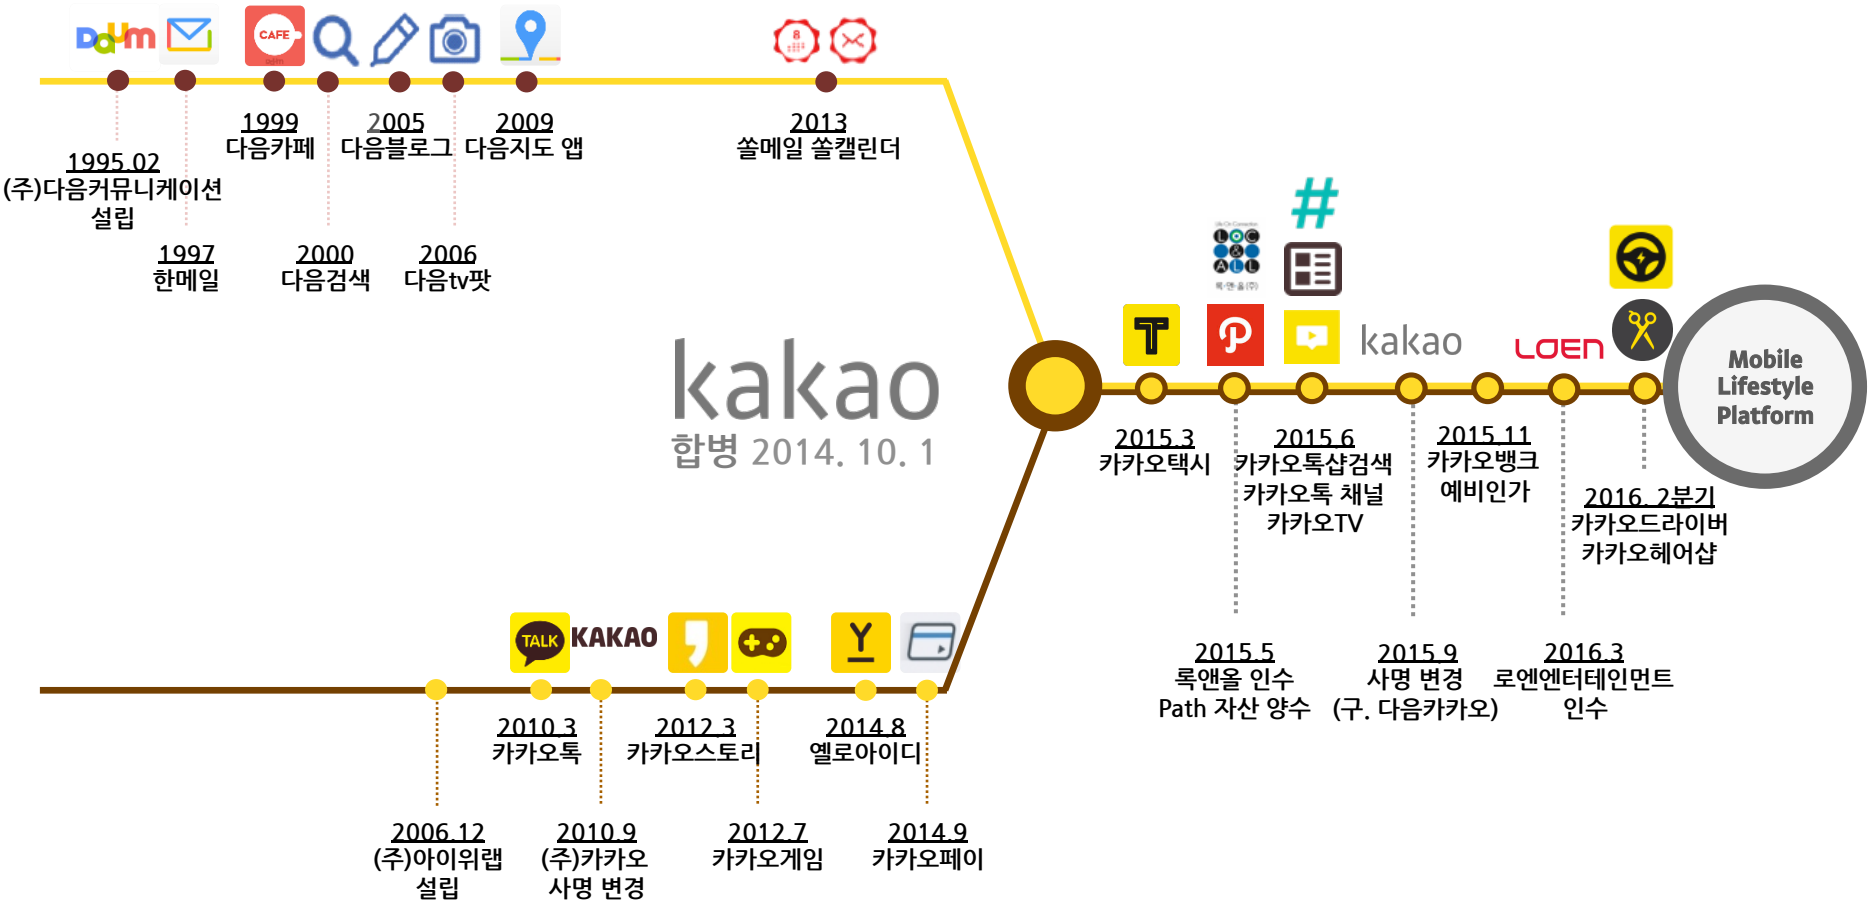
Daum

CAFE

1995.02
(주)다음커뮤니케이션 설립

1997
한메일

1999
다음카페

2000
다음검색

2005
다음블로그

2006
다음tv팟

2009
다음지도 앱

2013
쏠메일 쏠캘린더

kakao
합병 2014. 10. 1

TALK KAKAO

2006.12
(주)아이위랩 설립

2010.3
카카오톡

2010.9
(주)카카오 사명 변경

2012.3
카카오스토리

2012.7
카카오게임

2014.8
옐로아이디

2014.9
카카오페이

#

kakao

LOEN

Mobile Lifestyle Platform

2015.3
카카오택시

2015.5
록앤올 인수
Path 자산 양수

2015.6
카카오톡샵검색
카카오톡 채널
카카오TV

2015.9
사명 변경
(구. 다음카카오)

2015.11
카카오뱅크
예비인가

2016.3
로엔엔터테인먼트
인수

2016. 2분기
카카오드라이버
카카오헤어샵